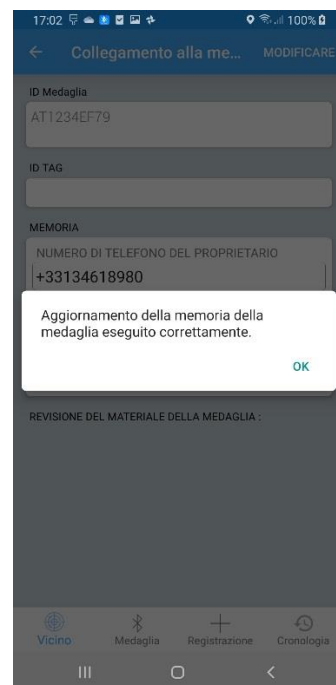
17:02 100%

← Collegamento alla me... MODIFICARE

ID Medaglia

AT1234EF79

ID TAG

MEMORIA

NUMERO DI TELEFONO DEL PROPRIETARIO

+33134618980

Aggiornamento della memoria della medaglia eseguito correttamente.

OK

REVISIONE DEL MATERIALE DELLA MEDAGLIA :

Vicino Medaglia Registrazione Cronologia